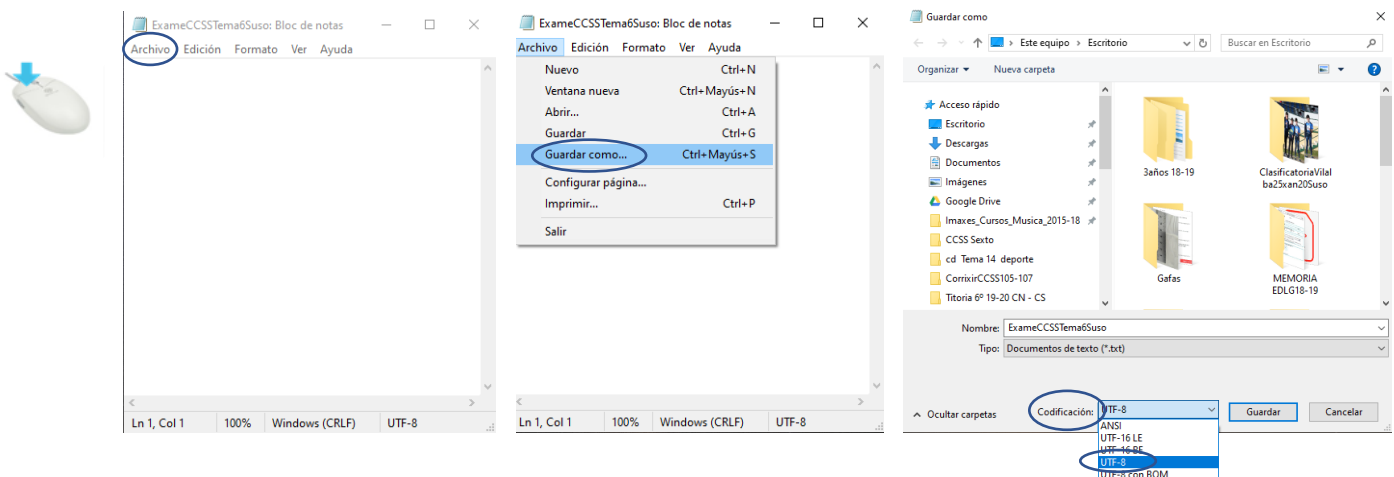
ExameCCSSTema6Suso: Bloc de notas

Archivo Edición Formato Ver Ayuda

Ln 1, Col 1 100% Windows (CRLF) UTF-8

ExameCCSSTema6Suso: Bloc de notas

Archivo Edición Formato Ver Ayuda

| | |
|---|---|
| Nuevo | Ctrl+N |
| Ventana nueva | Ctrl+Mayús+N |
| Abrir... | Ctrl+A |
| Guardar | Ctrl+G |
| Guardar como... | Ctrl+Mayús+S |
| Configurar página... | |
| Imprimir... | Ctrl+P |
| Salir | |

Ln 1, Col 1 100% Windows (CRLF) UTF-8

Guardar como

Este equipo › Escritorio

Buscar en Escritorio

Organizar ▾ Nueva carpeta

Acceso rápido
Escritorio
Descargas
Documentos
Imágenes
Google Drive
Imaxes_Cursos_Musica_2015-18
CCSS Sexto
cd Tema 14 deporte
CorrixirCCSS105-107
Titoria 6º 19-20 CN - CS

3años 18-19
ClasificatoriaVilalba25xan20Suso
Gafas
MEMORIA EDLG18-19

Nombre: ExameCCSSTema6Suso
Tipo: Documentos de texto (*.txt)

Ocultar carpetas

Codificación: UTF-8

ANSI
UTF-16 LE
UTF-16 BE
UTF-8
UTF-8 con BOM

Guardar Cancelar